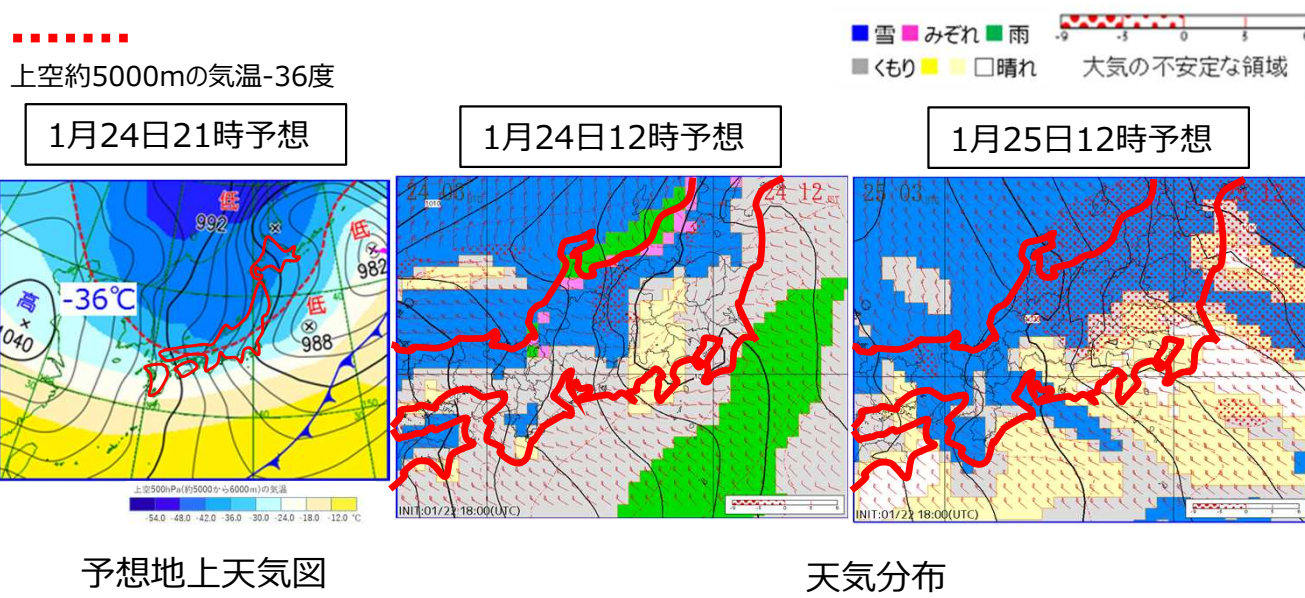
上空約5000mの気温-36度

1月24日21時予想

低
992
低
982
高
1040
-36℃
低
988

上空500hPa(約5000から6000m)の気温
-54.0 -48.0 -42.0 -36.0 -30.0 -24.0 -18.0 -12.0 ℃

予想地上天気図

1月24日12時予想

24 06
24 12
INIT:01/22 18:00(UTC)

1月25日12時予想

25 03
12
INIT:01/22 18:00(UTC)

雪 みぞれ 雨
くもり 晴れ
-9 -5 0 5 8
大気の不安定な領域

天気分布